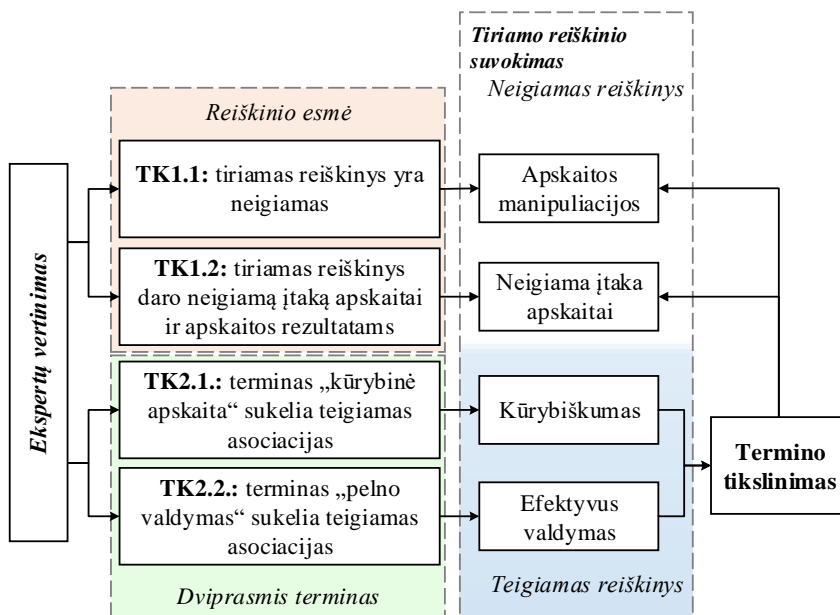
Tiriamo reiškinio suvokimas

Neigiamas reiškinys

Reiškinio esmė

Ekspertų vertinimas

**TK1.1:** tiriamas reiškinys yra neigiamas

Apskaitos manipuliacijos

**TK1.2:** tiriamas reiškinys daro neigiamą įtaką apskaitai ir apskaitos rezultatams

Neigiama įtaka apskaitai

**TK2.1.:** terminas „kūrybinė apskaita" sukelia teigiamas asociacijas

Kūrybiškumas

Termino tikslinimas

**TK2.2.:** terminas „pelno valdymas" sukelia teigiamas asociacijas

Efektyvus valdymas

Teigiamas reiškinys

Dviprasmis terminas